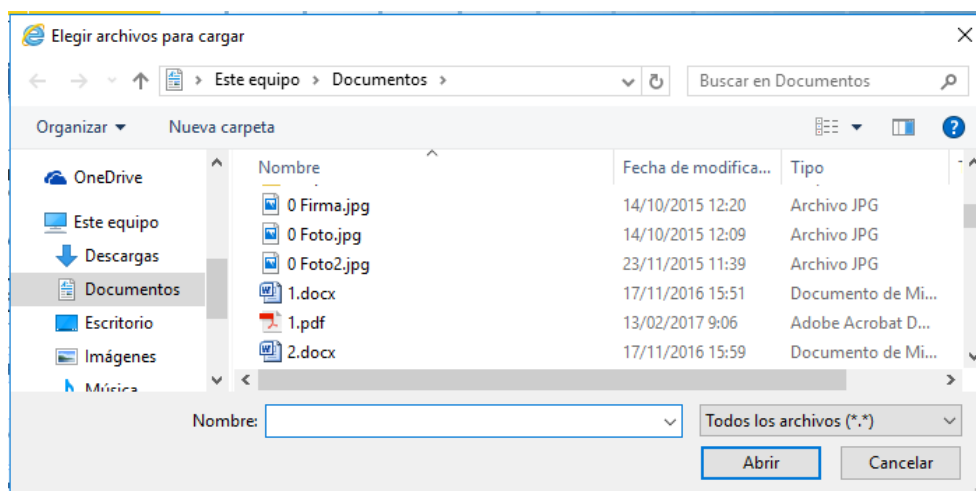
Elegir archivos para cargar

Este equipo > Documentos >

Buscar en Documentos

Organizar ▾ Nueva carpeta

OneDrive
Este equipo
Descargas
Documentos
Escritorio
Imágenes
Música

| Nombre | Fecha de modifica... | Tipo |
|---|---|---|
| 0 Firma.jpg | 14/10/2015 12:20 | Archivo JPG |
| 0 Foto.jpg | 14/10/2015 12:09 | Archivo JPG |
| 0 Foto2.jpg | 23/11/2015 11:39 | Archivo JPG |
| 1.docx | 17/11/2016 15:51 | Documento de Mi... |
| 1.pdf | 13/02/2017 9:06 | Adobe Acrobat D... |
| 2.docx | 17/11/2016 15:59 | Documento de Mi... |

Nombre:
Todos los archivos (*.*)
Abrir
Cancelar